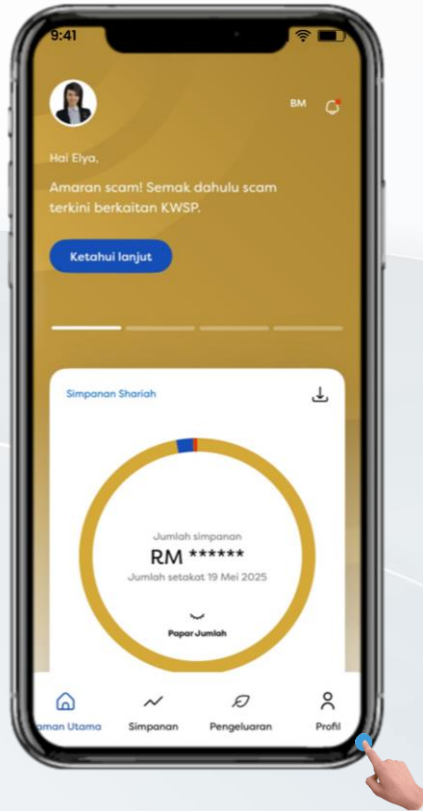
9:41

BM

Hai Elya,

Amaran scam! Semak dahulu scam terkini berkaitan KWSP.

Ketahui lanjut

Simpanan Shariah

Jumlah simpanan

RM ******

Jumlah setakat 19 Mei 2025

Papar Jumlah

aman Utama

Simpanan

Pengeluaran

Profil